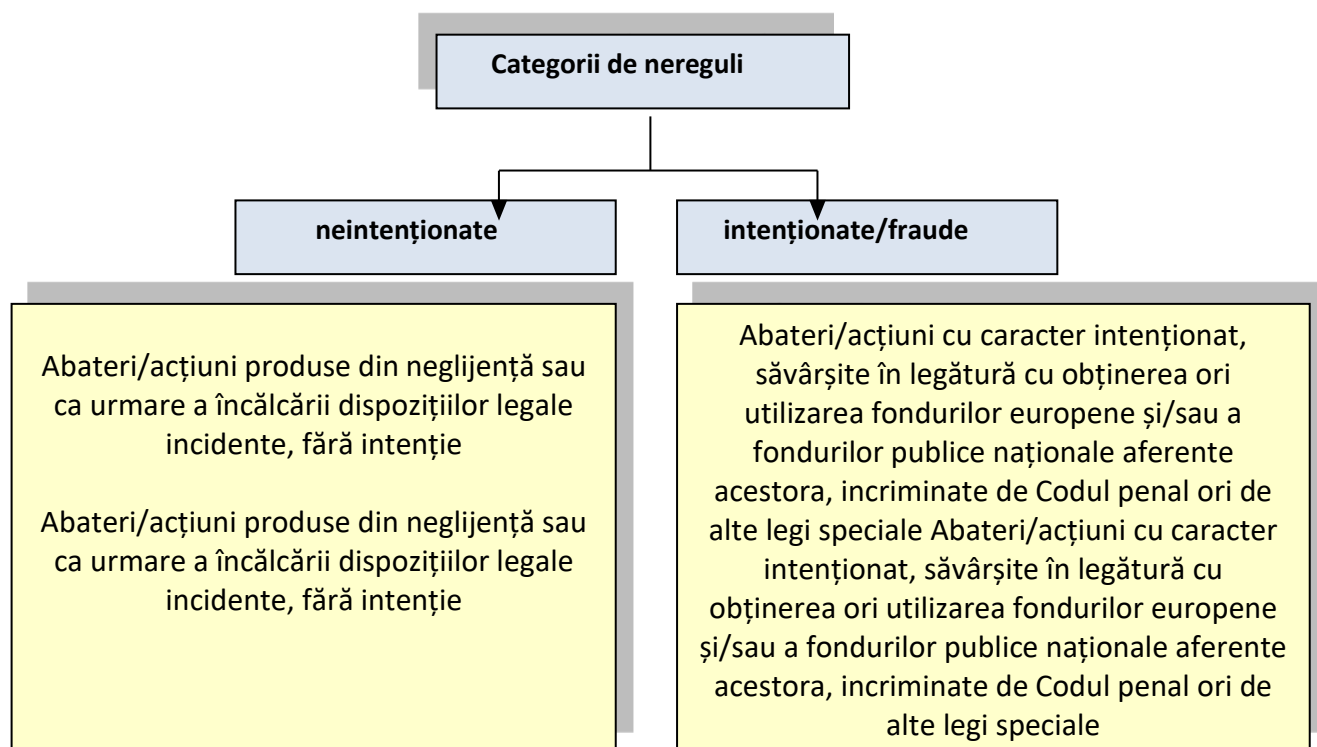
Categorii de nereguli

neintenționate

intenționate/fraude

Abateri/acțiuni produse din neglijență sau ca urmare a încălcării dispozițiilor legale incidente, fără intenție

Abateri/acțiuni produse din neglijență sau ca urmare a încălcării dispozițiilor legale incidente, fără intenție

Abateri/acțiuni cu caracter intenționat, săvârșite în legătură cu obținerea ori utilizarea fondurilor europene și/sau a fondurilor publice naționale aferente acestora, incriminate de Codul penal ori de alte legi speciale Abateri/acțiuni cu caracter intenționat, săvârșite în legătură cu obținerea ori utilizarea fondurilor europene și/sau a fondurilor publice naționale aferente acestora, incriminate de Codul penal ori de alte legi speciale